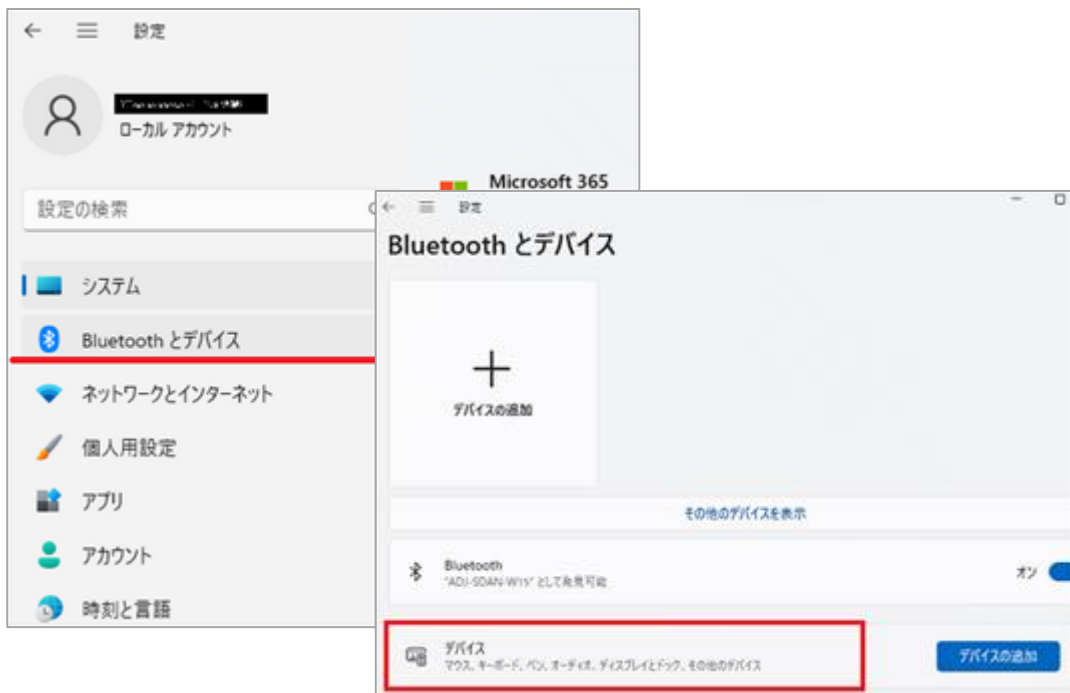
設定

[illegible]
ローカル アカウント

Microsoft 365

設定の検索

システム
Bluetooth とデバイス
ネットワークとインターネット
個人用設定
アプリ
アカウント
時刻と言語

設定
Bluetooth とデバイス

+
デバイスの追加

その他のデバイスを表示

Bluetooth
"ADJ-SDAN-W15" として発見可能
オン

デバイス
マウス、キーボード、ペン、オーディオ、ディスプレイとドック、その他のデバイス
デバイスの追加